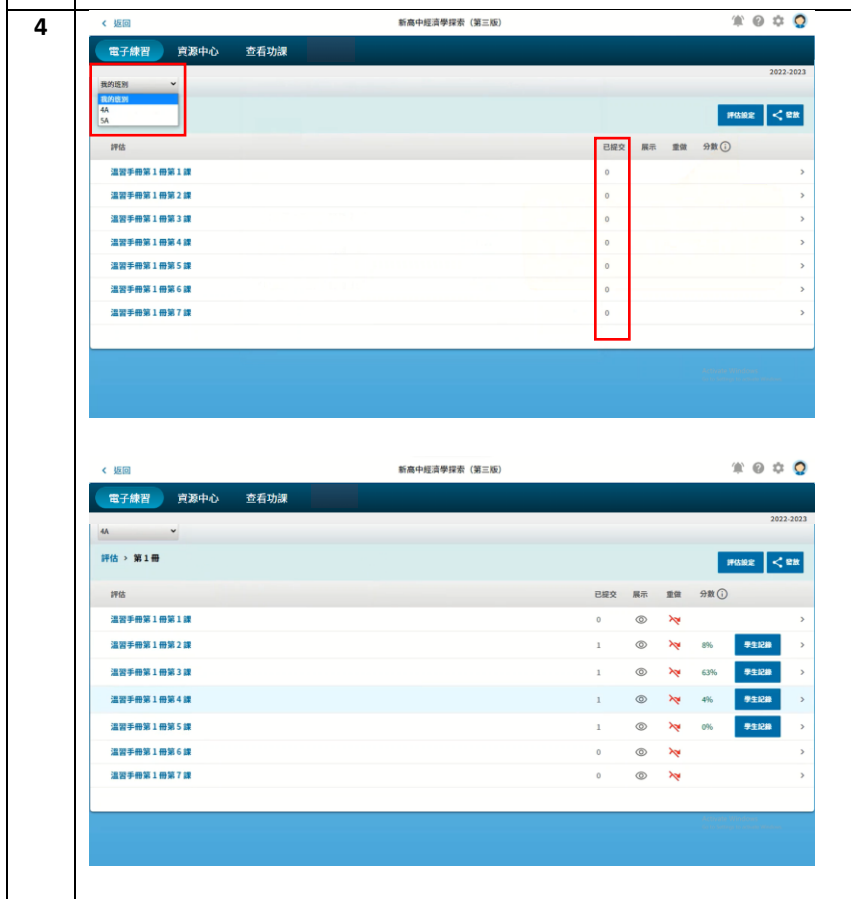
4

< 返回
新高中經濟學探索（第三版）

電子練習　資源中心　查看功課

我的班別
我的班別
4A
5A

2022-2023

評估設定　發放

| 評估 | 已提交 | 展示 | 重做 | 分數 ⓘ | |
|---|---|---|---|---|---|
| 溫習手冊第 1 冊第 1 課 | 0 | | | | > |
| 溫習手冊第 1 冊第 2 課 | 0 | | | | > |
| 溫習手冊第 1 冊第 3 課 | 0 | | | | > |
| 溫習手冊第 1 冊第 4 課 | 0 | | | | > |
| 溫習手冊第 1 冊第 5 課 | 0 | | | | > |
| 溫習手冊第 1 冊第 6 課 | 0 | | | | > |
| 溫習手冊第 1 冊第 7 課 | 0 | | | | > |

< 返回
新高中經濟學探索（第三版）

電子練習　資源中心　查看功課

4A

2022-2023

評估 > 第 1 冊

評估設定　發放

| 評估 | 已提交 | 展示 | 重做 | 分數 ⓘ | | |
|---|---|---|---|---|---|---|
| 溫習手冊第 1 冊第 1 課 | 0 | | | | | > |
| 溫習手冊第 1 冊第 2 課 | 1 | | | 8% | 學生記錄 | > |
| 溫習手冊第 1 冊第 3 課 | 1 | | | 63% | 學生記錄 | > |
| 溫習手冊第 1 冊第 4 課 | 1 | | | 4% | 學生記錄 | > |
| 溫習手冊第 1 冊第 5 課 | 1 | | | 0% | 學生記錄 | > |
| 溫習手冊第 1 冊第 6 課 | 0 | | | | | > |
| 溫習手冊第 1 冊第 7 課 | 0 | | | | | > |